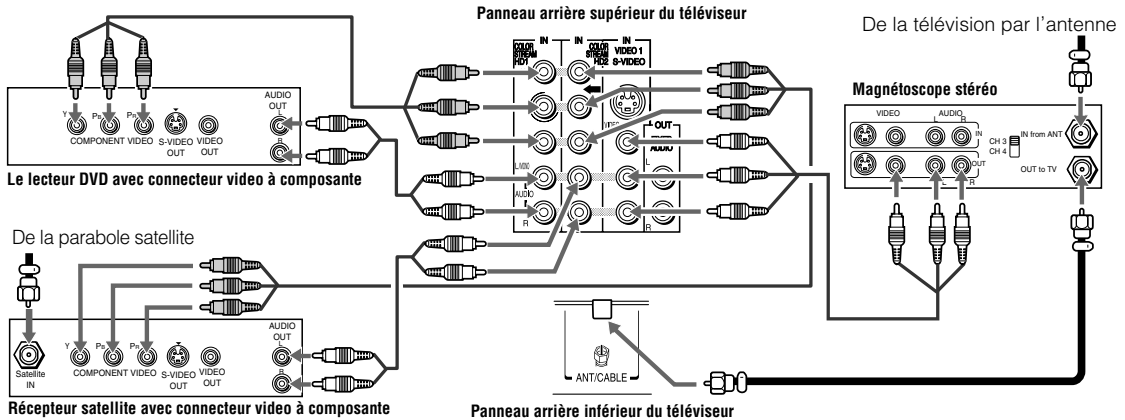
Panneau arrière supérieur du téléviseur

De la télévision par l'antenne

AUDIO OUT L R

Y PB PR COMPONENT VIDEO S-VIDEO OUT VIDEO OUT

Le lecteur DVD avec connecteur video à composante

IN COLOR STREAM HD1 IN COLOR STREAM HD2 IN VIDEO 1 S-VIDEO

L/MONO AUDIO R

OUT AUDIO L R

Magnétoscope stéréo

VIDEO AUDIO L R IN

CH 3 CH 4 IN from ANT

OUT OUT to TV

De la parabole satellite

Satellite IN

Y PB PR COMPONENT VIDEO S-VIDEO OUT VIDEO OUT

AUDIO OUT L R

ANT/CABLE

Récepteur satellite avec connecteur video à composante

Panneau arrière inférieur du téléviseur